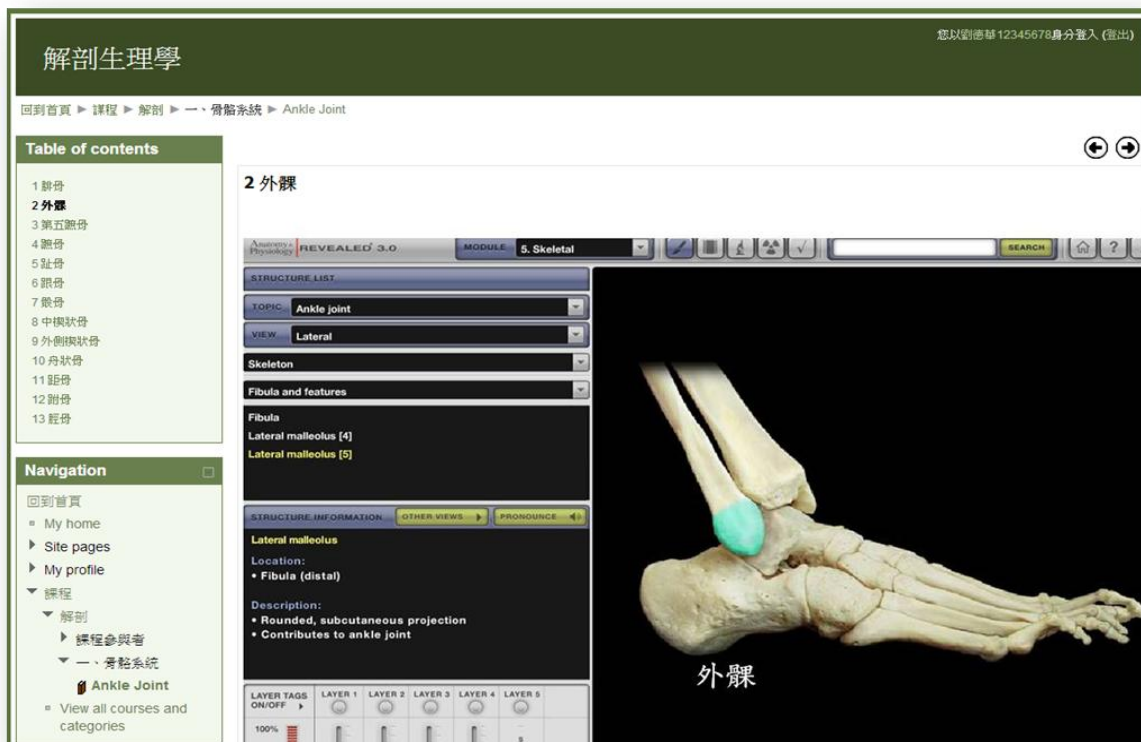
解剖生理學

您以劉德華12345678身分登入 (登出)

回到首頁 ► 課程 ► 解剖 ► 一、骨骼系統 ► Ankle Joint

Table of contents

1 腓骨
2 外髁
3 第五蹠骨
4 蹠骨
5 趾骨
6 跟骨
7 骰骨
8 中楔狀骨
9 外側楔狀骨
10 舟狀骨
11 距骨
12 跗骨
13 脛骨

Navigation

回到首頁
My home
Site pages
My profile
課程
解剖
課程參與者
一、骨骼系統
Ankle Joint
View all courses and categories

2 外髁

Anatomy & Physiology REVEALED 3.0

MODULE 5. Skeletal

SEARCH

STRUCTURE LIST

TOPIC Ankle joint

VIEW Lateral

Skeleton

Fibula and features

Fibula
Lateral malleolus [4]
Lateral malleolus [5]

STRUCTURE INFORMATION OTHER VIEWS PRONOUNCE

Lateral malleolus

Location:
• Fibula (distal)

Description:
• Rounded, subcutaneous projection
• Contributes to ankle joint

LAYER TAGS ON/OFF LAYER 1 LAYER 2 LAYER 3 LAYER 4 LAYER 5

100%

外髁